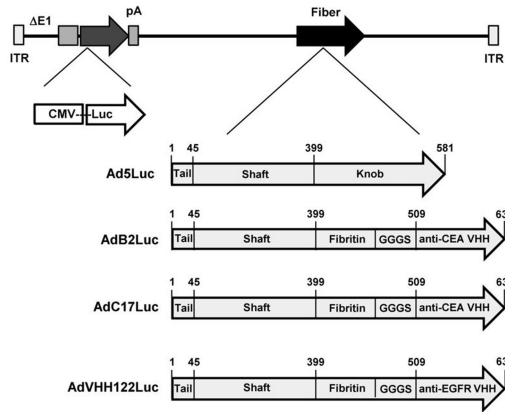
ΔE1
pA
Fiber
ITR
ITR
CMV Luc

Ad5Luc
1 45 399 581
Tail Shaft Knob

AdB2Luc
1 45 399 509 63
Tail Shaft Fibritin GGGS anti-CEA VHH

AdC17Luc
1 45 399 509 63
Tail Shaft Fibritin GGGS anti-CEA VHH

AdVHH122Luc
1 45 399 509 63
Tail Shaft Fibritin GGGS anti-EGFR VHH